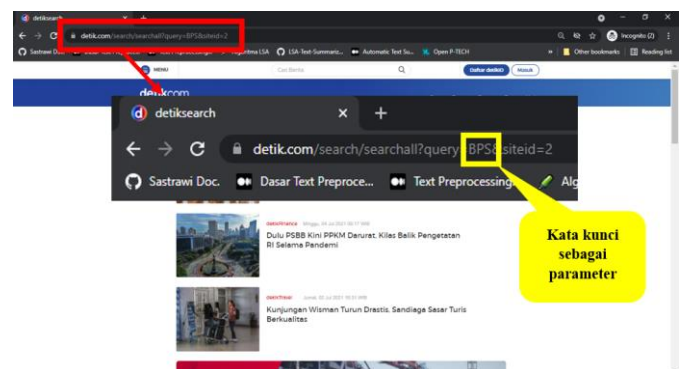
detiksearch

detik.com/search/searchall?query=BPS&siteid=2

Sastrawi Doc. Dasar Text Preproce... Text Preprocessing Algoritma LSA LSA-Text-Summariz... Automatic Text Su... Open P-TECH Other bookmarks Reading list

Incognito (2)

MENU Cari Berita Daftar detikID Masuk

detikcom

detiksearch

detik.com/search/searchall?query=BPS&siteid=2

Sastrawi Doc. Dasar Text Preproce... Text Preprocessing Alg

detikfinance Minggu, 04 Jul 2021 18:00 WIB

Dulu PSBB Kini PPKM Darurat, Kilas Balik Pengetatan RI Selama Pandemi

detiktravel Jumat, 02 Jul 2021 16:17 WIB

Kunjungan Wisman Turun Drastis, Sandiaga Sasar Turis Berkualitas

Kata kunci sebagai parameter